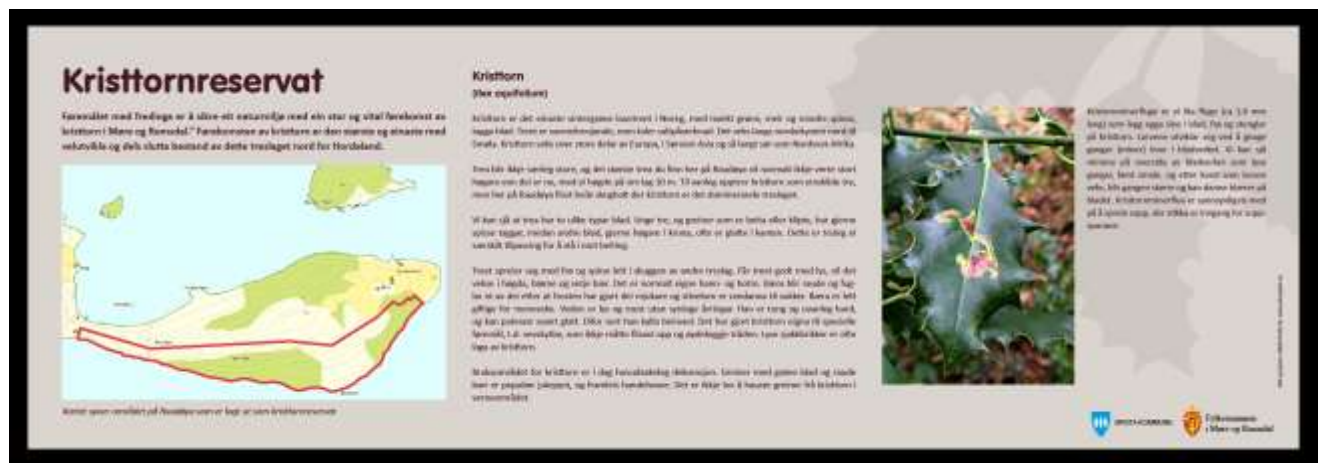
Kristtornreservat

Føremålet med fredinga er å sikre eit naturmiljø med ein stor og vital førekomst av kristtorn i Møre og Romsdal. Førekomsten av kristtorn er den største og einaste med velutvikla og dels slutta bestand av dette treslaget nord for Hordaland.

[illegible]

Kristtorn
(Ilex aquifolium)

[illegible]

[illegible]

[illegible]

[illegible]

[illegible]

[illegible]

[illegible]

Fylkesmannen i Møre og Romsdal